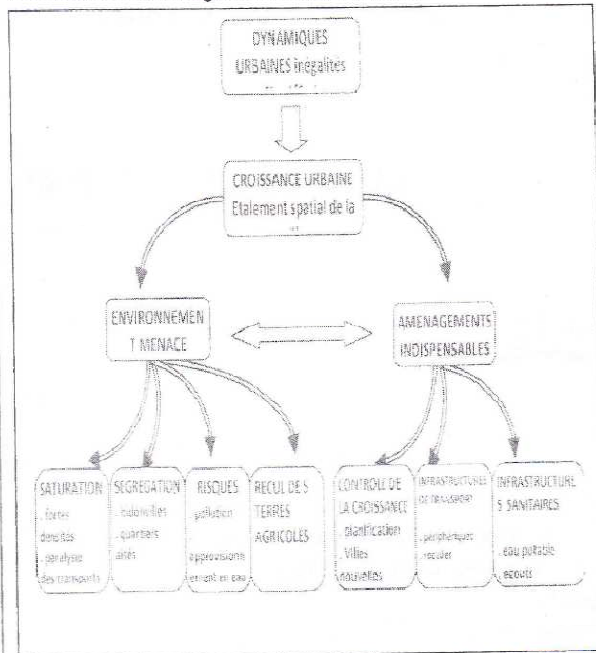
DYNAMIQUES URBAINES inegalités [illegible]

CROISSANCE URBAINE Etalement spatial de la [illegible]

ENVIRONNEMEN T MENACE

AMENAGEMENTS INDISPENSABLES

SATURATION
. fortes densités
. paralysie des transports

SEGREGATION
. bidonvilles
. quartiers aisés

RISQUES
. pollution
. approvisionnement en eau

RECUL DES TERRES AGRICOLES

CONTROLE DE LA CROISSANCE
. planification
. Villes nouvelles

INFRASTRUCTURES DE TRANSPORT
. périphérique
. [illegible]

INFRASTRUCTURE S SANITAIRES
. eau potable
. égouts